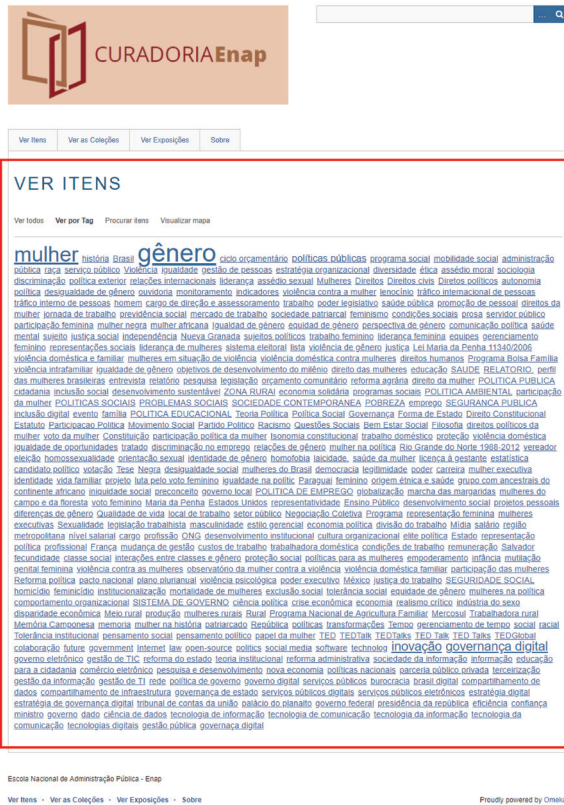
CURADORIAEnap

Ver Itens | Ver as Coleções | Ver Exposições | Sobre

VER ITENS

Ver todos | Ver por Tag | Procurar itens | Visualizar mapa

mulher história Brasil gênero ciclo orçamentário políticas públicas programa social mobilidade social administração pública raça serviço público Violência igualdade gestão de pessoas estratégia organizacional diversidade ética assédio moral sociologia discriminação política exterior relações internacionais liderança assédio sexual Mulheres Direitos Direitos civis Direitos políticos autonomia política desigualdade de gênero ouvidoria monitoramento indicadores violência contra a mulher lenocínio tráfico internacional de pessoas tráfico interno de pessoas homem cargo de direção e assessoramento trabalho poder legislativo saúde pública promoção de pessoal direitos da mulher jornada de trabalho previdência social mercado de trabalho sociedade patriarcal feminismo condições sociais prosa servidor público participação feminina mulher negra mulher africana Igualdade de gênero equidade de gênero perspectiva de gênero comunicação política saúde mental sujeito justiça social independência Nueva Granada sujeitos políticos trabalho feminino liderança feminina equipes gerenciamento feminino representações sociais liderança de mulheres sistema eleitoral lista violência de gênero justiça Lei Maria da Penha 11340/2006 violência doméstica e familiar mulheres em situação de violência violência doméstica contra mulheres direitos humanos Programa Bolsa Família violência intrafamiliar igualdade de gênero objetivos de desenvolvimento do milênio direito das mulheres educação SAÚDE RELATORIO perfil das mulheres brasileiras entrevista relatório pesquisa legislação orçamento comunitário reforma agrária direito da mulher POLITICA PUBLICA cidadania inclusão social desenvolvimento sustentável ZONA RURAL economia solidária programas sociais POLITICA AMBIENTAL participação da mulher POLITICAS SOCIAIS PROBLEMAS SOCIAIS SOCIEDADE CONTEMPORANEA POBREZA emprego SEGURANCA PUBLICA inclusão digital evento família POLITICA EDUCACIONAL Teoria Política Política Social Governança Forma de Estado Direito Constitucional Estatuto Participação Política Movimento Social Partido Político Racismo Questões Sociais Bem Estar Social Filosofia direitos políticos da mulher voto da mulher Constituição participação política da mulher Isonomia constitucional trabalho doméstico proteção violência doméstica igualdade de oportunidades tratado discriminação no emprego relações de gênero mulher na política Rio Grande do Norte 1988-2012 vereador eleição homossexualidade orientação sexual identidade de gênero homofobia laicidade. saúde da mulher licença à gestante estatística candidato político votação Tese Negra desigualdade social mulheres do Brasil democracia legitimidade poder carreira mulher executiva identidade vida familiar projeto luta pelo voto feminino igualdade na política Paraguai feminino origem étnica e saúde grupo com ancestrais do continente africano iniquidade social preconceito governo local POLITICA DE EMPREGO globalização marcha das margaridas mulheres do campo e da floresta voto feminino Maria da Penha Estados Unidos representatividade Ensino Público desenvolvimento social projetos pessoais diferenças de gênero Qualidade de vida local de trabalho setor público Negociação Coletiva Programa representação feminina mulheres executivas Sexualidade legislação trabalhista masculinidade estilo gerencial economia política divisão do trabalho Mídia salário região metropolitana nível salarial cargo profissão ONG desenvolvimento institucional cultura organizacional elite política Estado representação política profissional França mudança de gestão custos de trabalho trabalhadora doméstica condições de trabalho remuneração Salvador fecundidade classe social interações entre classes e gênero proteção social políticas para as mulheres empoderamento infância mutilação genital feminina violência contra as mulheres observatório da mulher contra a violência violência doméstica familiar participação das mulheres Reforma política pacto nacional plano plurianual violência psicológica poder executivo México justiça do trabalho SEGURIDADE SOCIAL homicídio feminicídio institucionalização mortalidade de mulheres exclusão social tolerância social equidade de gênero mulheres na política comportamento organizacional SISTEMA DE GOVERNO ciência política crise econômica economia realismo crítico indústria do sexo disparidade econômica Meio rural produção mulheres rurais Rural Programa Nacional de Agricultura Familiar Mercosul Trabalhadora rural Memória Camponesa memória mulher na história patriarcado República políticas transformações Tempo gerenciamento de tempo social racial Tolerância institucional pensamento social pensamento político papel da mulher TED TEDTalk TEDTalks TED Talk TED Talks TEDGlobal colaboração future government Internet law open-source politics social media software technolog inovação governança digital governo eletrônico gestão de TIC reforma do estado teoria institucional reforma administrativa sociedade da informação informação educação para a cidadania comércio eletrônico pesquisa e desenvolvimento nova economia políticas nacionais parceria público privada terceirização gestão da informação gestão de TI rede política de governo governo digital serviços públicos burocracia brasil digital compartilhamento de dados compartilhamento de infraestrutura governança de estado serviços públicos digitais serviços públicos eletrônicos estratégia digital estratégia de governança digital tribunal de contas da união palácio do planalto governo federal presidência da república eficiência confiança ministro governo dado ciência de dados tecnologia de informação tecnologia de comunicação tecnologia da informação tecnologia da comunicação tecnologias digitais gestão pública governança digital

Escola Nacional de Administração Pública - Enap

Ver Itens · Ver as Coleções · Ver Exposições · Sobre

Proudly powered by Omeka